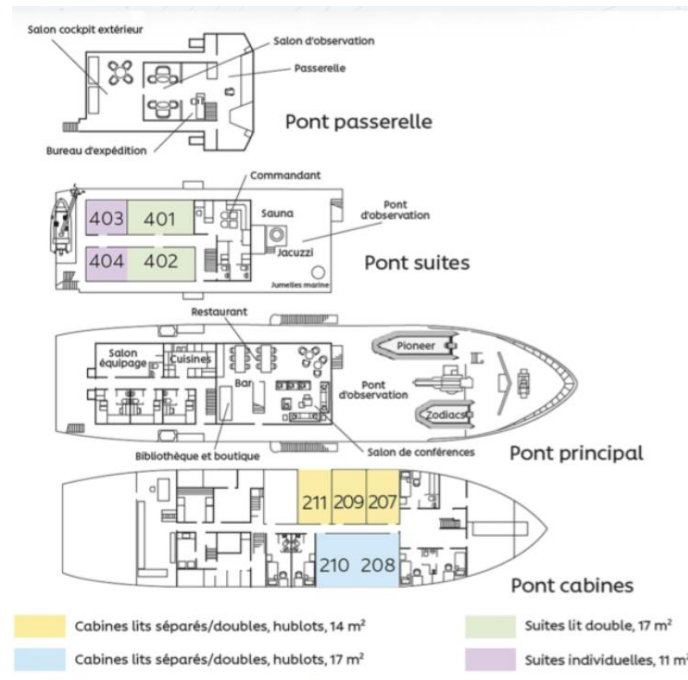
Salon cockpit extérieur
Salon d'observation
Passerelle
Pont passerelle
Bureau d'expédition

Commandant
403
401
Sauna
Pont d'observation
404
402
Jacuzzi
Pont suites
Jumelles marine

Restaurant
Salon équipage
Cuisines
Pioneer
Bar
Pont d'observation
Zodiacs
Bibliothèque et boutique
Salon de conférences
Pont principal

211
209
207
210
208
Pont cabines

Cabines lits séparés/doubles, hublots, 14 m$^2$
Suites lit double, 17 m$^2$
Cabines lits séparés/doubles, hublots, 17 m$^2$
Suites individuelles, 11 m$^2$